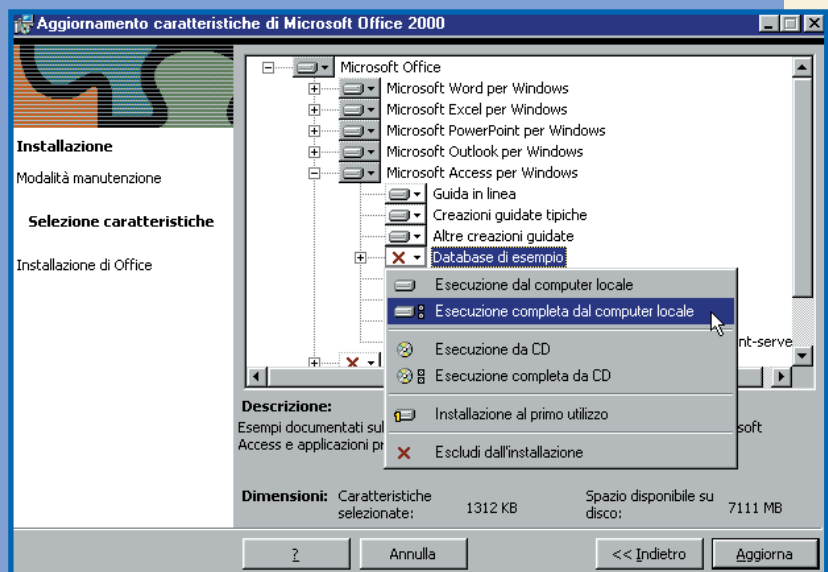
Aggiornamento caratteristiche di Microsoft Office 2000

Installazione

Modalità manutenzione

Selezione caratteristiche

Installazione di Office

Microsoft Office
Microsoft Word per Windows
Microsoft Excel per Windows
Microsoft PowerPoint per Windows
Microsoft Outlook per Windows
Microsoft Access per Windows
Guida in linea
Creazioni guidate tipiche
Altre creazioni guidate
Database di esempio

Esecuzione dal computer locale
Esecuzione completa dal computer locale
Esecuzione da CD
Esecuzione completa da CD
Installazione al primo utilizzo
Escludi dall'installazione

nt-serve

Descrizione:
Esempi documentati sul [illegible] soft Access e applicazioni pr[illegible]

Dimensioni: Caratteristiche selezionate: 1312 KB
Spazio disponibile su disco: 7111 MB

?
Annulla
<< Indietro
Aggiorna